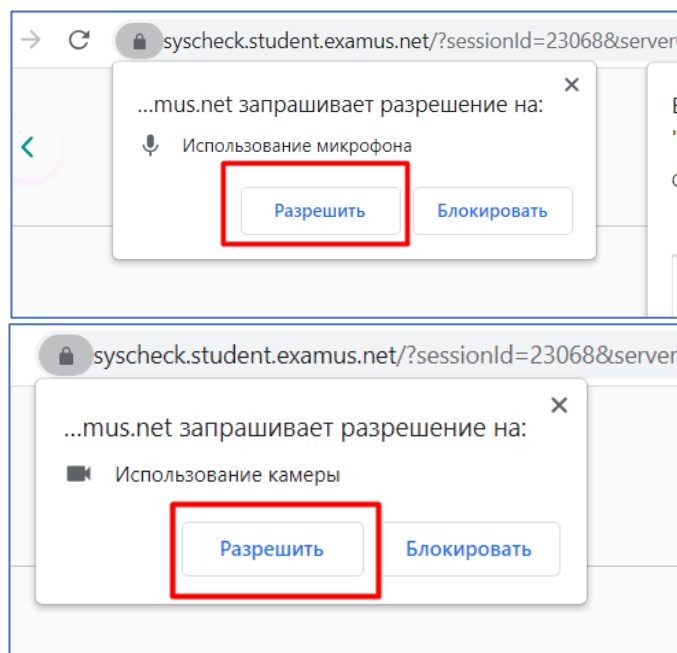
syscheck.student.examus.net/?sessionId=23068&server

...mus.net запрашивает разрешение на:

Использование микрофона

Разрешить

Блокировать

syscheck.student.examus.net/?sessionId=23068&server

...mus.net запрашивает разрешение на:

Использование камеры

Разрешить

Блокировать